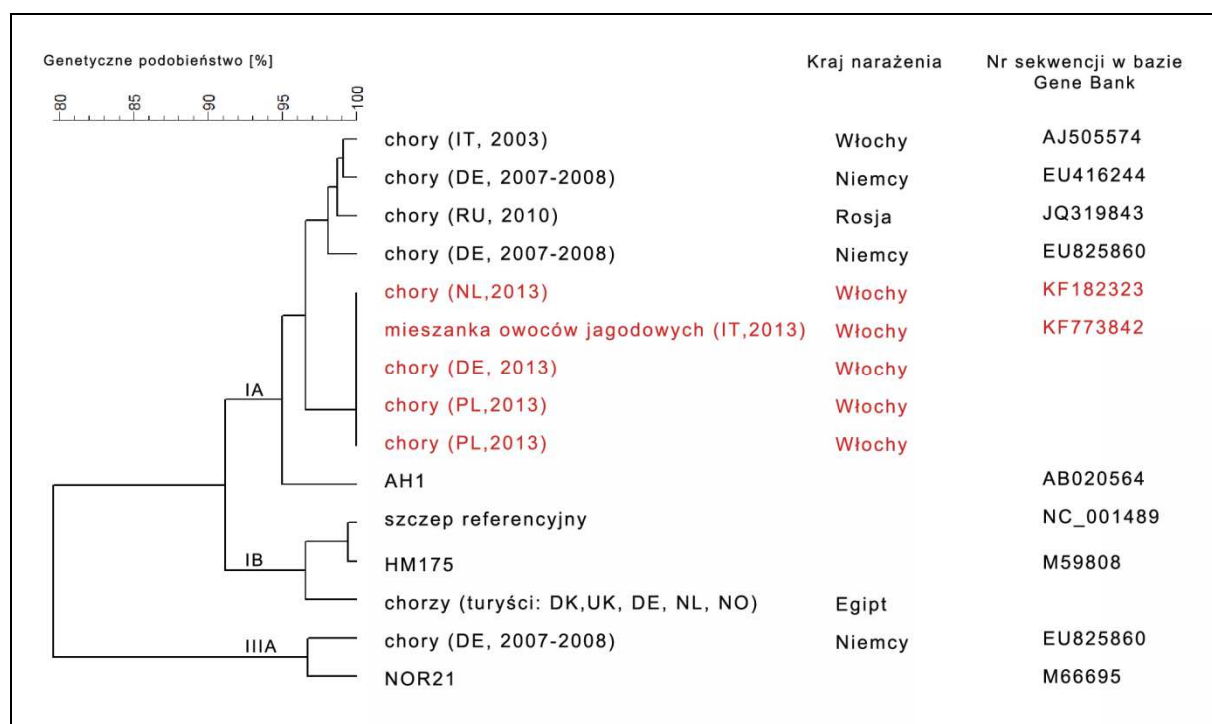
Genetyczne podobieństwo [%]

80 85 90 95 100

Kraj narażenia

Nr sekwencji w bazie Gene Bank

IA

IB

IIIA

chory (IT, 2003) Włochy AJ505574
chory (DE, 2007-2008) Niemcy EU416244
chory (RU, 2010) Rosja JQ319843
chory (DE, 2007-2008) Niemcy EU825860
chory (NL,2013) Włochy KF182323
mieszanka owoców jagodowych (IT,2013) Włochy KF773842
chory (DE, 2013) Włochy
chory (PL,2013) Włochy
chory (PL,2013) Włochy
AH1 AB020564
szczep referencyjny NC_001489
HM175 M59808
chorzy (turyści: DK,UK, DE, NL, NO) Egipt
chory (DE, 2007-2008) Niemcy EU825860
NOR21 M66695